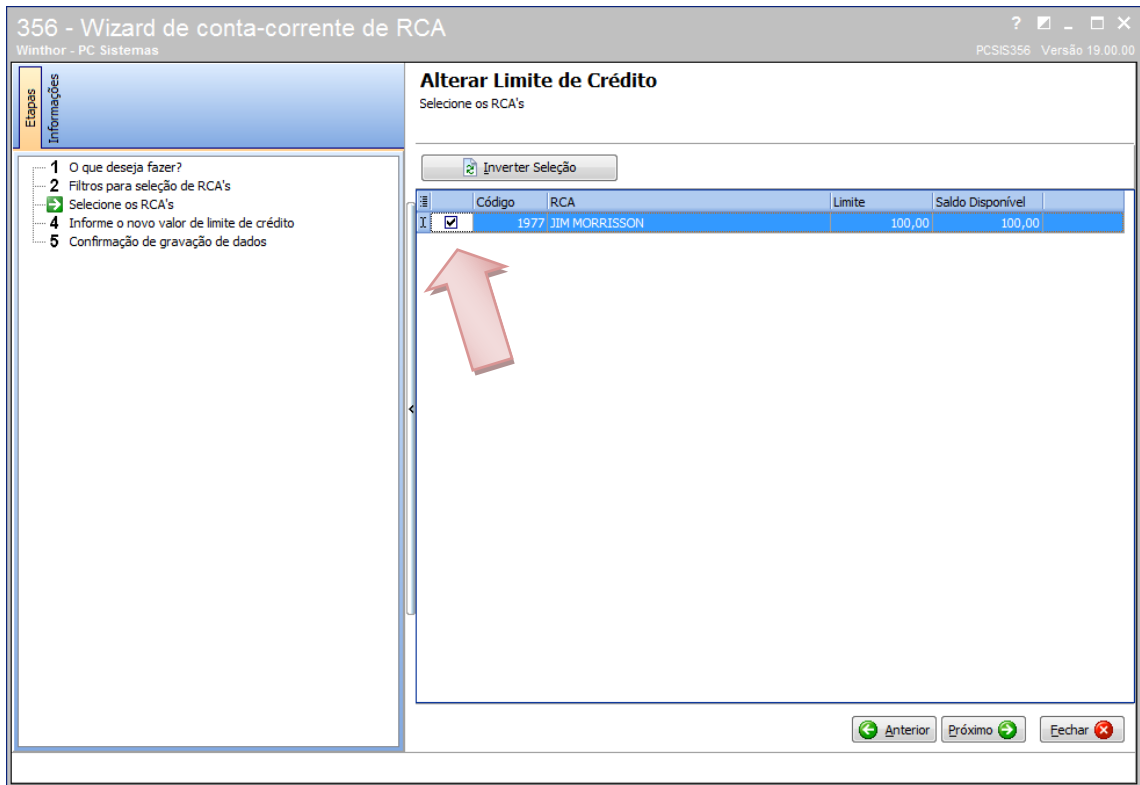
356 - Wizard de conta-corrente de RCA
Winthor - PC Sistemas

? ▪ _ □ ×
PCSIS356 Versão 19.00.00

Etapas
Informações

1 O que deseja fazer?
2 Filtros para seleção de RCA's
Selecione os RCA's
4 Informe o novo valor de limite de crédito
5 Confirmação de gravação de dados

Alterar Limite de Crédito
Selecione os RCA's

Inverter Seleção

| | | Código | RCA | Limite | Saldo Disponível |
|---|---|---|---|---|---|
| I | ☑ | 1977 | JIM MORRISSON | 100,00 | 100,00 |

Anterior
Próximo
Fechar